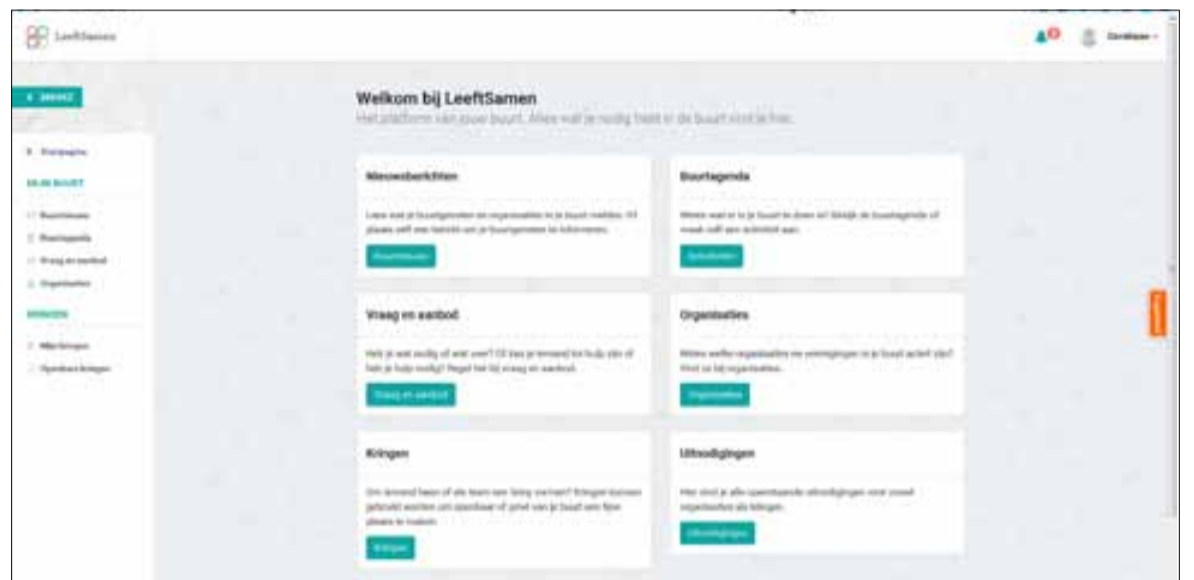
LeeftSamen

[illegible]

Welkom bij LeeftSamen
Het platform van jouw buurt. Alles wat je nodig hebt in de buurt vind je hier.

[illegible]
IN DE BUURT
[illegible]
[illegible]
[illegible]
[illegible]
KRINGEN
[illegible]
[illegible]

Nieuwsberichten
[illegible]
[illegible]

Buurtagenda
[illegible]
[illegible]

Vraag en aanbod
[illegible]
Vraag en aanbod

Organisaties
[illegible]
Organisaties

Kringen
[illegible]
Kringen

Uitnodigingen
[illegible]
Uitnodigingen